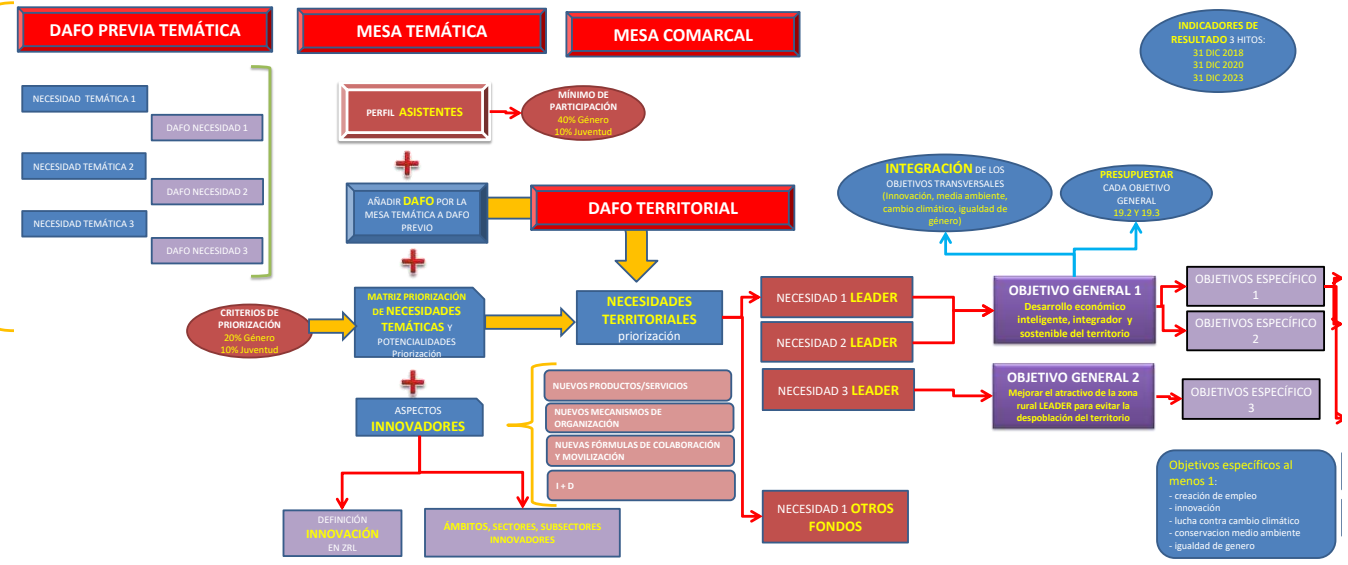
DAFO PREVIA TEMÁTICA

MESA TEMÁTICA

MESA COMARCAL

INDICADORES DE RESULTADO 3 HITOS:
31 DIC 2018
31 DIC 2020
31 DIC 2023

NECESIDAD TEMÁTICA 1

DAFO NECESIDAD 1

NECESIDAD TEMÁTICA 2

DAFO NECESIDAD 2

NECESIDAD TEMÁTICA 3

DAFO NECESIDAD 3

PERFIL ASISTENTES

MÍNIMO DE PARTICIPACIÓN
40% Género
10% Juventud

INTEGRACIÓN DE LOS OBJETIVOS TRANSVERSALES
(Innovación, media ambiente, cambio climático, igualdad de género)

PRESUPUESTAR CADA OBJETIVO GENERAL
19.2 Y 19.3

AÑADIR DAFO POR LA MESA TEMÁTICA A DAFO PREVIO

DAFO TERRITORIAL

CRITERIOS DE PRIORIZACIÓN
20% Género
10% Juventud

MATRIZ PRIORIZACIÓN DE NECESIDADES TEMÁTICAS Y POTENCIALIDADES
Priorización

NECESIDADES TERRITORIALES
priorización

NECESIDAD 1 LEADER

NECESIDAD 2 LEADER

NECESIDAD 3 LEADER

OBJETIVO GENERAL 1
Desarrollo económico inteligente, integrador y sostenible del territorio

OBJETIVOS ESPECÍFICO 1

OBJETIVOS ESPECÍFICO 2

OBJETIVO GENERAL 2
Mejorar el atractivo de la zona rural LEADER para evitar la despoblación del territorio

OBJETIVOS ESPECÍFICO 3

ASPECTOS INNOVADORES

NUEVOS PRODUCTOS/SERVICIOS

NUEVOS MECANISMOS DE ORGANIZACIÓN

NUEVAS FÓRMULAS DE COLABORACIÓN Y MOVILIZACIÓN

I + D

NECESIDAD 1 OTROS FONDOS

DEFINICIÓN INNOVACIÓN EN ZRL

ÁMBITOS, SECTORES, SUBSECTORES INNOVADORES

Objetivos específicos al menos 1:
- creación de empleo
- innovación
- lucha contra cambio climático
- conservacion medio ambiente
- igualdad de genero